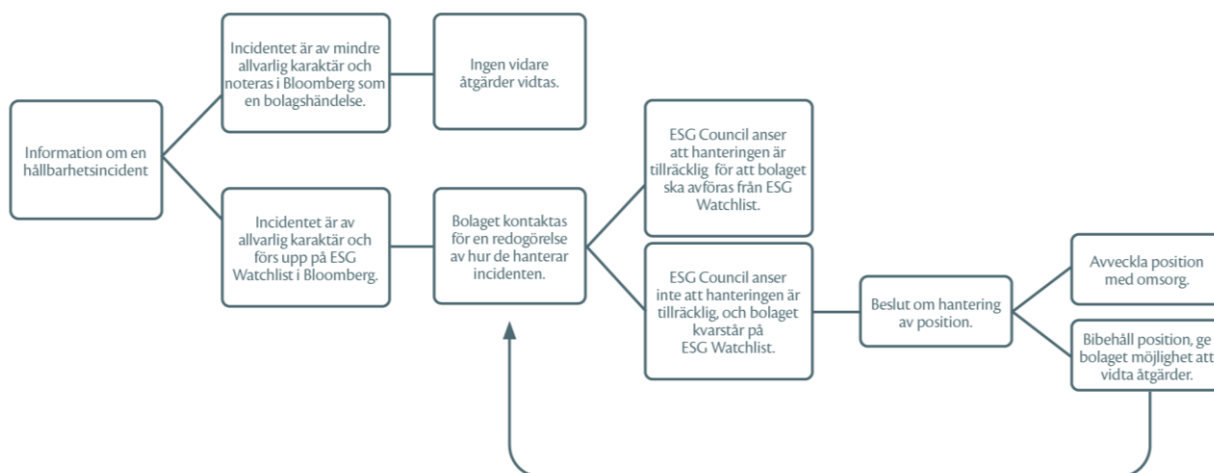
Information om en hållbarhetsincident

Incidentet är av mindre allvarlig karaktär och noteras i Bloomberg som en bolagshändelse.

Ingen vidare åtgärder vidtas.

Incidentet är av allvarlig karaktär och förs upp på ESG Watchlist i Bloomberg.

Bolaget kontaktas för en redogörelse av hur de hanterar incidenten.

ESG Council anser att hanteringen är tillräcklig för att bolaget ska avföras från ESG Watchlist.

ESG Council anser inte att hanteringen är tillräcklig, och bolaget kvarstår på ESG Watchlist.

Beslut om hantering av position.

Avveckla position med omsorg.

Bibehåll position, ge bolaget möjlighet att vidta åtgärder.